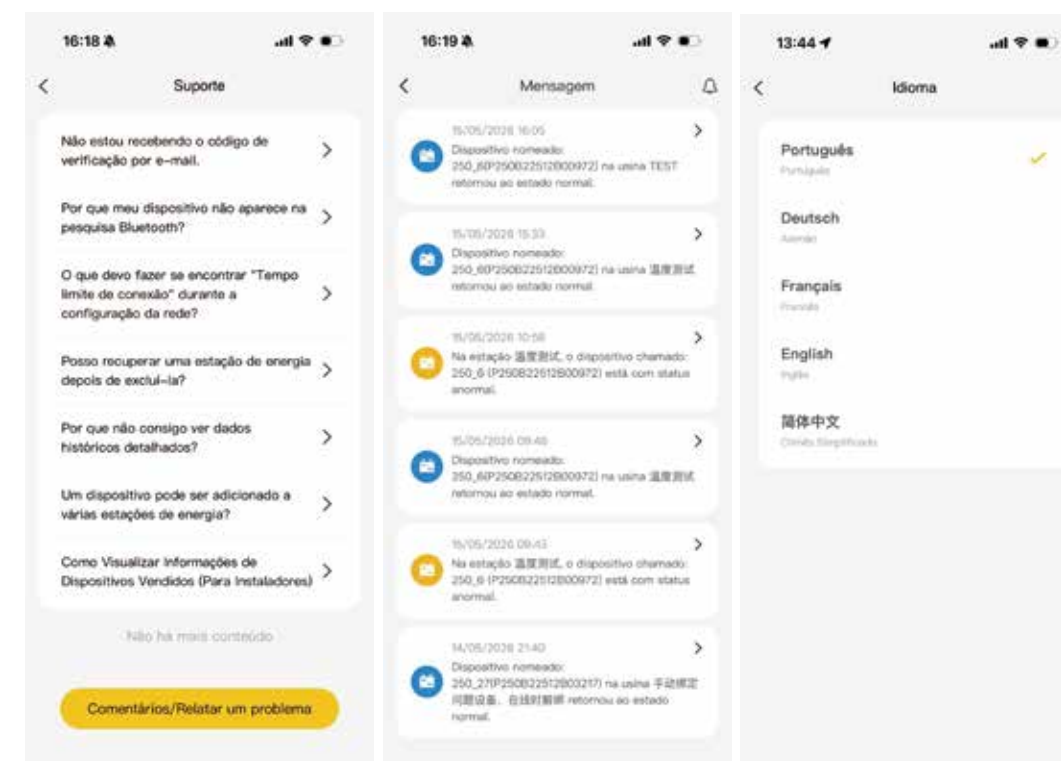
16:18

Suporte

Não estou recebendo o código de verificação por e-mail.

Por que meu dispositivo não aparece na pesquisa Bluetooth?

O que devo fazer se encontrar "Tempo limite de conexão" durante a configuração da rede?

Posso recuperar uma estação de energia depois de excluí-la?

Por que não consigo ver dados históricos detalhados?

Um dispositivo pode ser adicionado a várias estações de energia?

Como Visualizar Informações de Dispositivos Vendidos (Para Instaladores)

Não há mais conteúdo

Comentários/Relatar um problema

16:19

Mensagem

15/05/2026 16:05
Dispositivo nomeado: 250_6(P250B22512B00972) na usina TEST retornou ao estado normal.

15/05/2026 15:33
Dispositivo nomeado: 250_6(P250B22512B00972) na usina 温度测试 retornou ao estado normal.

15/05/2026 10:58
Na estação 温度测试, o dispositivo chamado: 250_6 (P250B22512B00972) está com status anormal.

15/05/2026 09:46
Dispositivo nomeado: 250_6(P250B22512B00972) na usina 温度测试 retornou ao estado normal.

15/05/2026 09:43
Na estação 温度测试, o dispositivo chamado: 250_6 (P250B22512B00972) está com status anormal.

14/05/2026 21:40
Dispositivo nomeado: 250_27(P250B22512B03217) na usina 手动绑定问题设备、在线时解绑 retornou ao estado normal.

13:44

Idioma

Português
Português

Deutsch
Alemão

Français
Francês

English
Inglês

简体中文
Chinês Simplificado